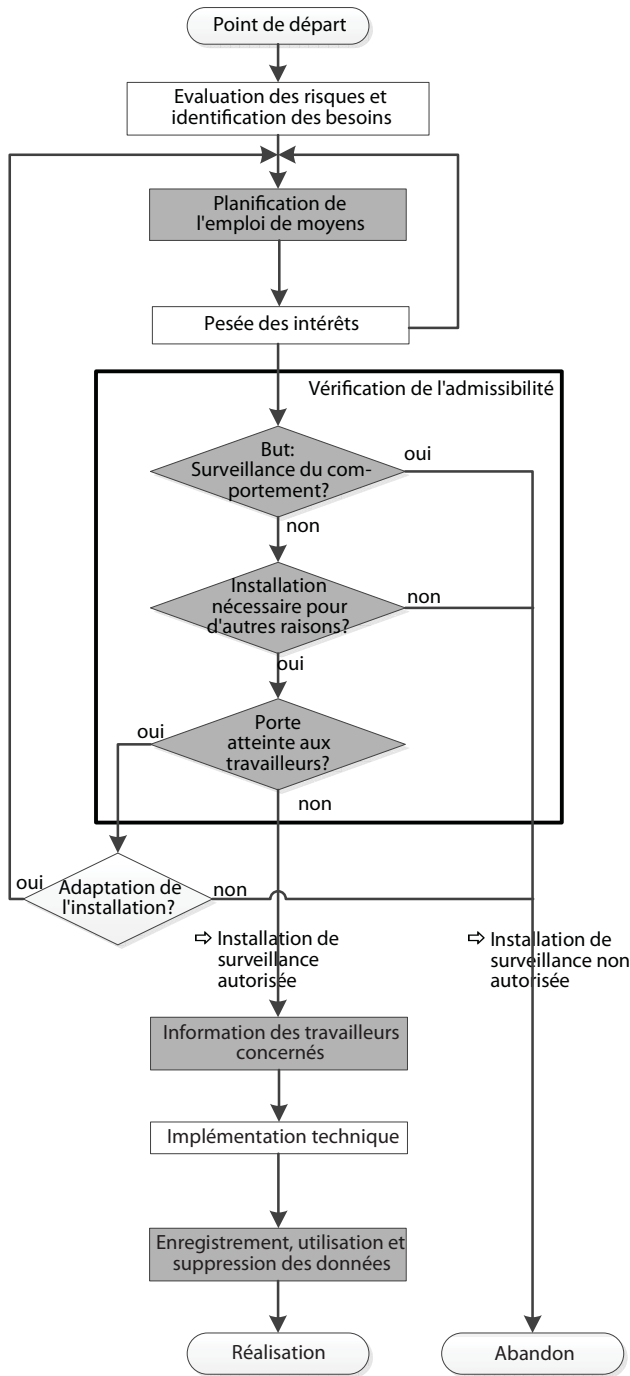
Point de départ

Evaluation des risques et identification des besoins

Planification de l'emploi de moyens

Pesée des intérêts

Vérification de l'admissibilité

But: Surveillance du comportement?

oui

non

Installation nécessaire pour d'autres raisons?

non

oui

Porte atteinte aux travailleurs?

oui

non

oui

Adaptation de l'installation?

non

⇨ Installation de surveillance autorisée

⇨ Installation de surveillance non autorisée

Information des travailleurs concernés

Implémentation technique

Enregistrement, utilisation et suppression des données

Réalisation

Abandon